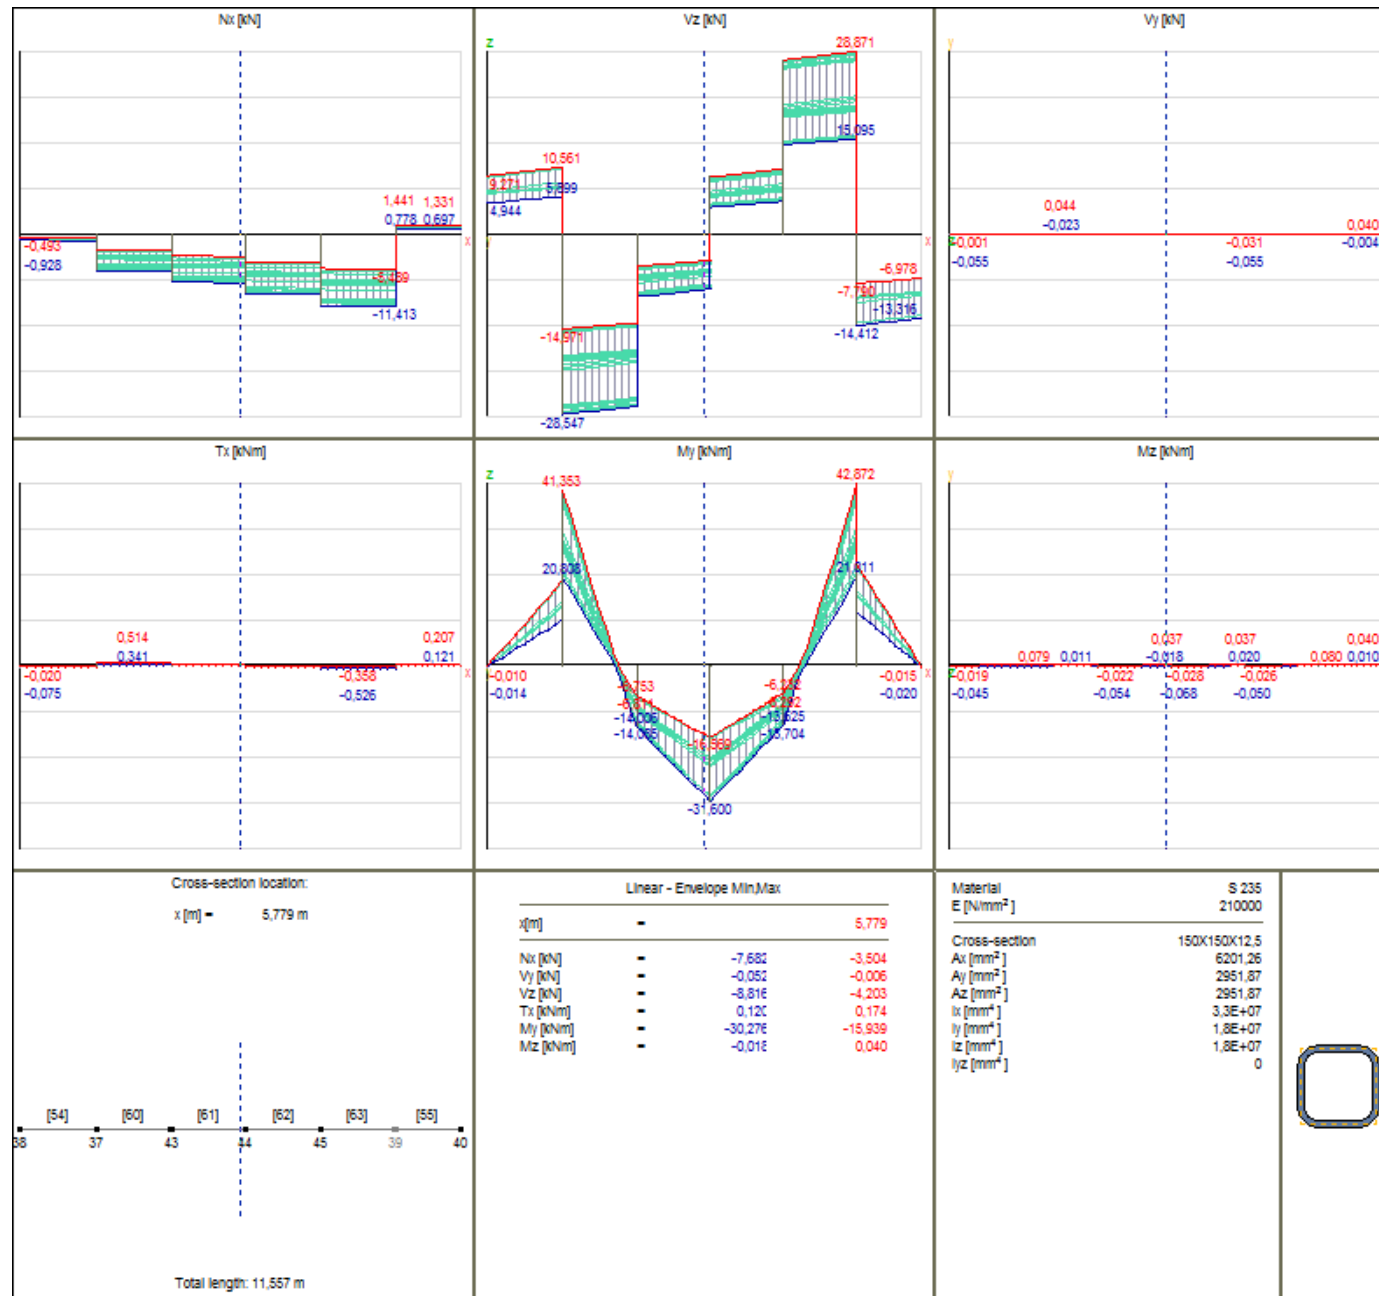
Nx [kN]

1,441 1,331
0,778 0,697
-0,493
-0,928
-8,439
-11,413
x

Vz [kN]

z
28,871
15,095
10,561
9,271
5,899
4,944
-6,978
-7,790
-13,316
-14,412
-14,971
-28,547
x

Vy [kN]

y
0,044
-0,023
0,040
-0,004
0,001
-0,055
-0,031
-0,055
x

Tx [kNm]

0,514
0,341
0,207
0,121
-0,020
-0,075
-0,358
-0,526
x

My [kNm]

z
41,353
42,872
20,808
21,811
-0,010
-0,014
-0,015
-0,020
-6,753
-6,911
-14,006
-14,065
-6,252
-6,282
-13,625
-13,704
-16,563
-31,600
x

Mz [kNm]

y
0,079 0,011
0,037
-0,018
0,037
0,020
0,040
0,080 0,010
0,019
-0,045
-0,022
-0,054
-0,028
-0,068
-0,026
-0,050
x

Cross-section location:
x [m] = 5,779 m

[54] [60] [61] [62] [63] [55]
38 37 43 44 45 39 40

Total length: 11,557 m

Linear - Envelope Min,Max

| | | | |
|---|---|---|---|
| x[m] | = | | 5,779 |
| Nx [kN] | = | -7,682 | -3,504 |
| Vy [kN] | = | -0,052 | -0,006 |
| Vz [kN] | = | -8,816 | -4,203 |
| Tx [kNm] | = | 0,120 | 0,174 |
| My [kNm] | = | -30,276 | -15,939 |
| Mz [kNm] | = | -0,018 | 0,040 |

| | |
|---|---|
| Material | S 235 |
| E [N/mm²] | 210000 |
| Cross-section | 150X150X12,5 |
| Ax [mm²] | 6201,26 |
| Ay [mm²] | 2951,87 |
| Az [mm²] | 2951,87 |
| Ix [mm⁴] | 3,3E+07 |
| Iy [mm⁴] | 1,8E+07 |
| Iz [mm⁴] | 1,8E+07 |
| Iyz [mm⁴] | 0 |